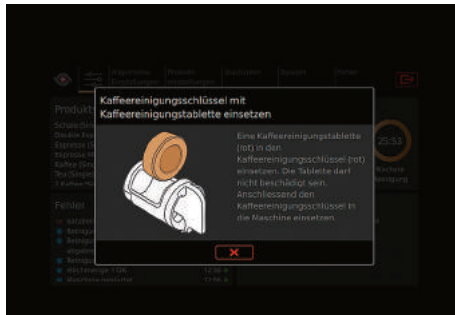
Kaffeereinigungsschlüssel mit Kaffeereinigungstablette einsetzen

Eine Kaffeereinigungstablette (rot) in den Kaffeereinigungsschlüssel (rot) einsetzen. Die Tablette darf nicht beschädigt sein. Anschliessend den Kaffeereinigungsschlüssel in die Maschine einsetzen.

✕

Produkt

Fehler

25:53